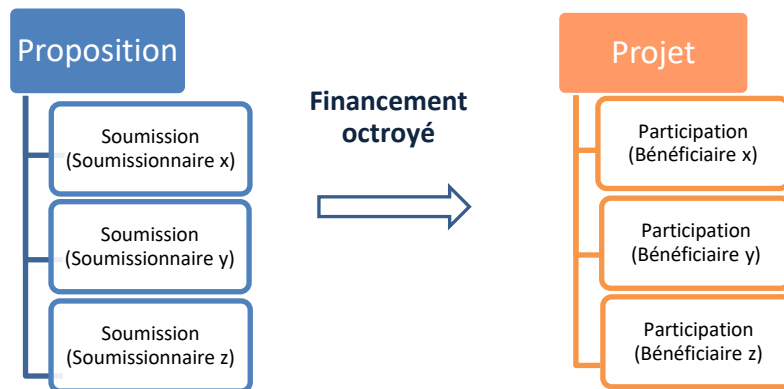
Proposition

Soumission
(Soumissionnaire x)

Soumission
(Soumissionnaire y)

Soumission
(Soumissionnaire z)

Financement octroyé

Projet

Participation
(Bénéficiaire x)

Participation
(Bénéficiaire y)

Participation
(Bénéficiaire z)